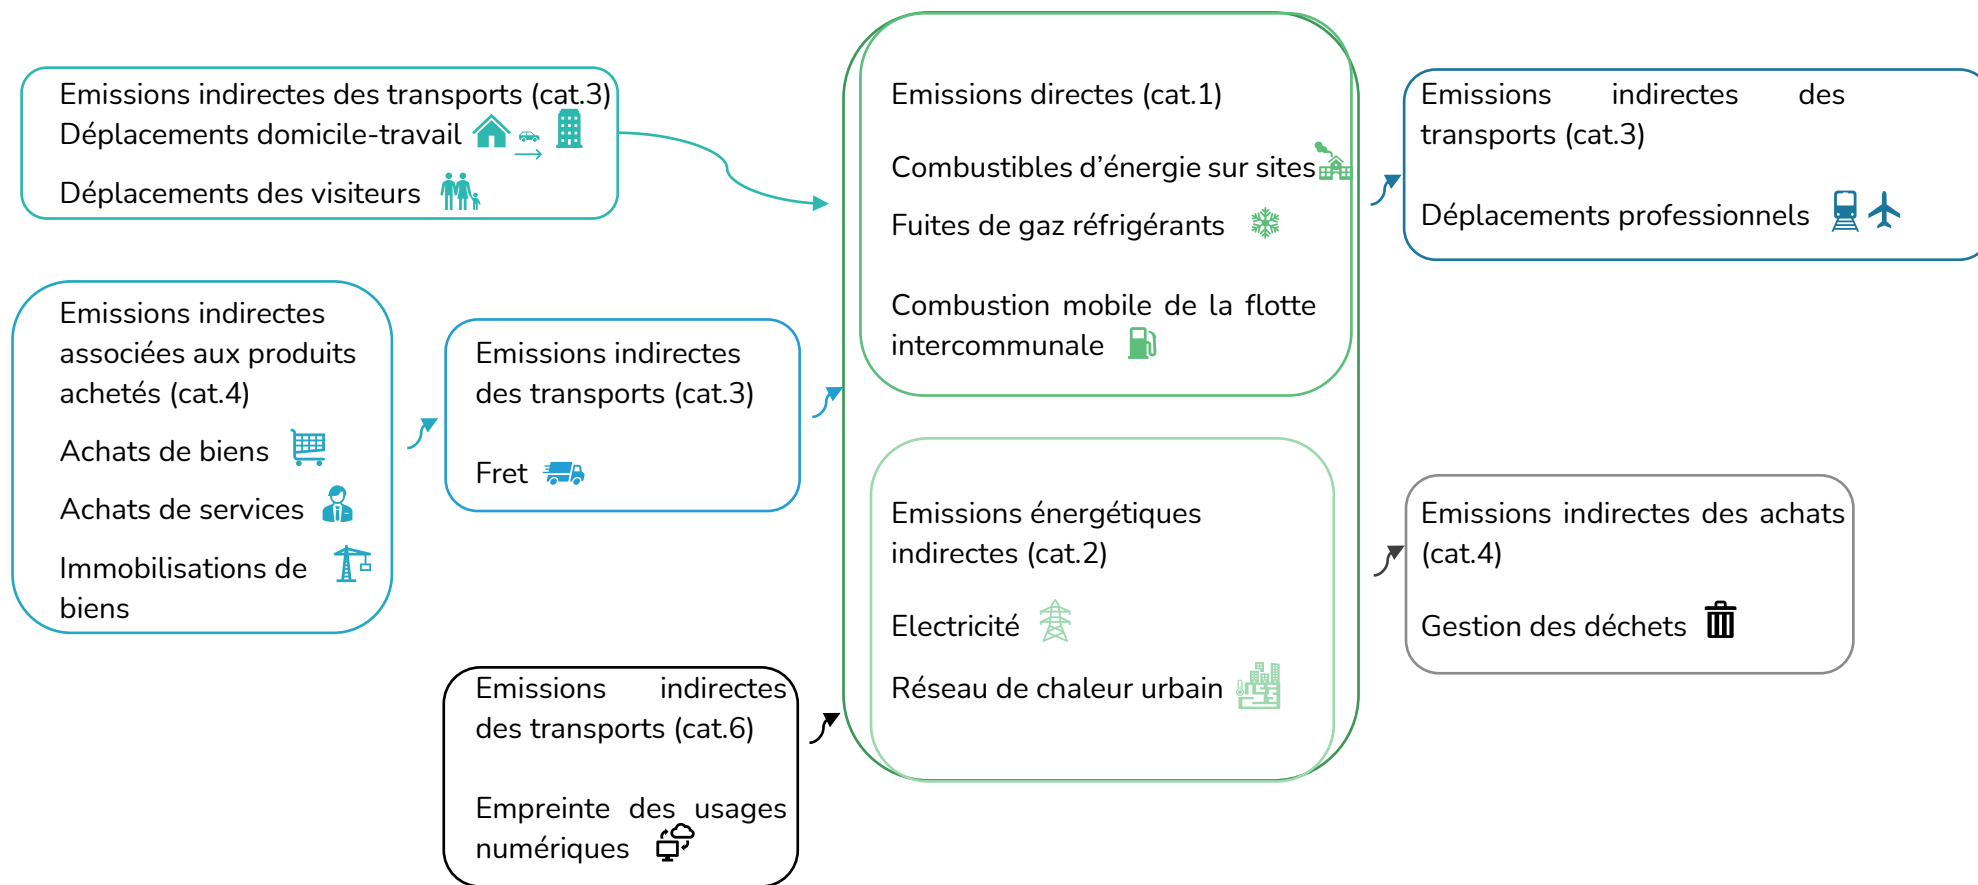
Emissions indirectes des transports (cat.3)
Déplacements domicile-travail

Déplacements des visiteurs

Emissions indirectes associées aux produits achetés (cat.4)

Achats de biens

Achats de services

Immobilisations de biens

Emissions indirectes des transports (cat.3)

Fret

Emissions indirectes des transports (cat.6)

Empreinte des usages numériques

Emissions directes (cat.1)

Combustibles d'énergie sur sites

Fuites de gaz réfrigérants

Combustion mobile de la flotte intercommunale

Emissions énergétiques indirectes (cat.2)

Electricité

Réseau de chaleur urbain

Emissions indirectes des transports (cat.3)

Déplacements professionnels

Emissions indirectes des achats (cat.4)

Gestion des déchets